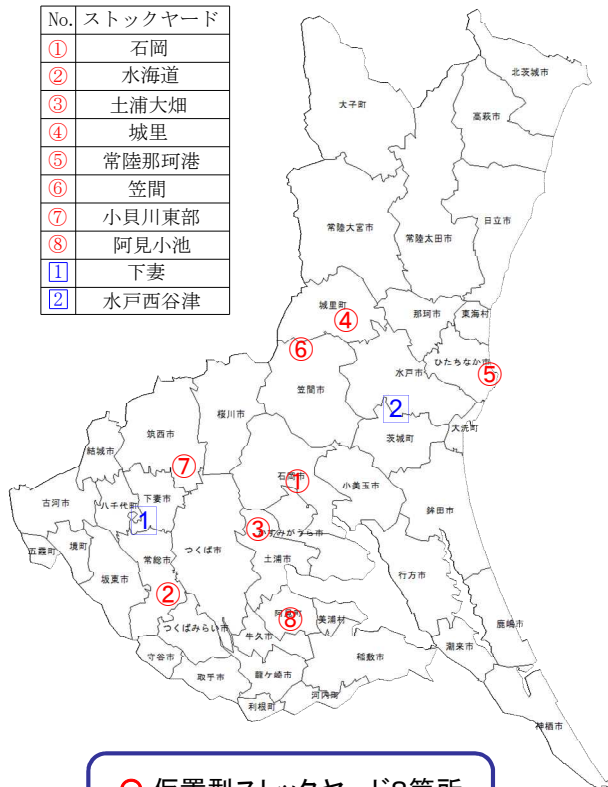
| No. | ストックヤード |
|---|---|
| ① | 石岡 |
| ② | 水海道 |
| ③ | 土浦大畑 |
| ④ | 城里 |
| ⑤ | 常陸那珂港 |
| ⑥ | 笠間 |
| ⑦ | 小貝川東部 |
| ⑧ | 阿見小池 |
| 1 | 下妻 |
| 2 | 水戸西谷津 |

北茨城市
大子町
高萩市
常陸大宮市
常陸太田市
日立市
城里町
④
那珂市
東海村
⑥
ひたちなか市
⑤
水戸市
笠間市
桜川市
2
大洗町
茨城町
筑西市
結城市
⑦
石岡市
①
古河市
八千代町
下妻市
1
小美玉市
鉾田市
③
かすみがうら市
五霞町
境町
常総市
つくば市
土浦市
坂東市
行方市
②
つくばみらい市
阿見町
⑧
美浦村
鹿嶋市
守谷市
牛久市
稲敷市
潮来市
取手市
龍ケ崎市
河内町
利根町
神栖市

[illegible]